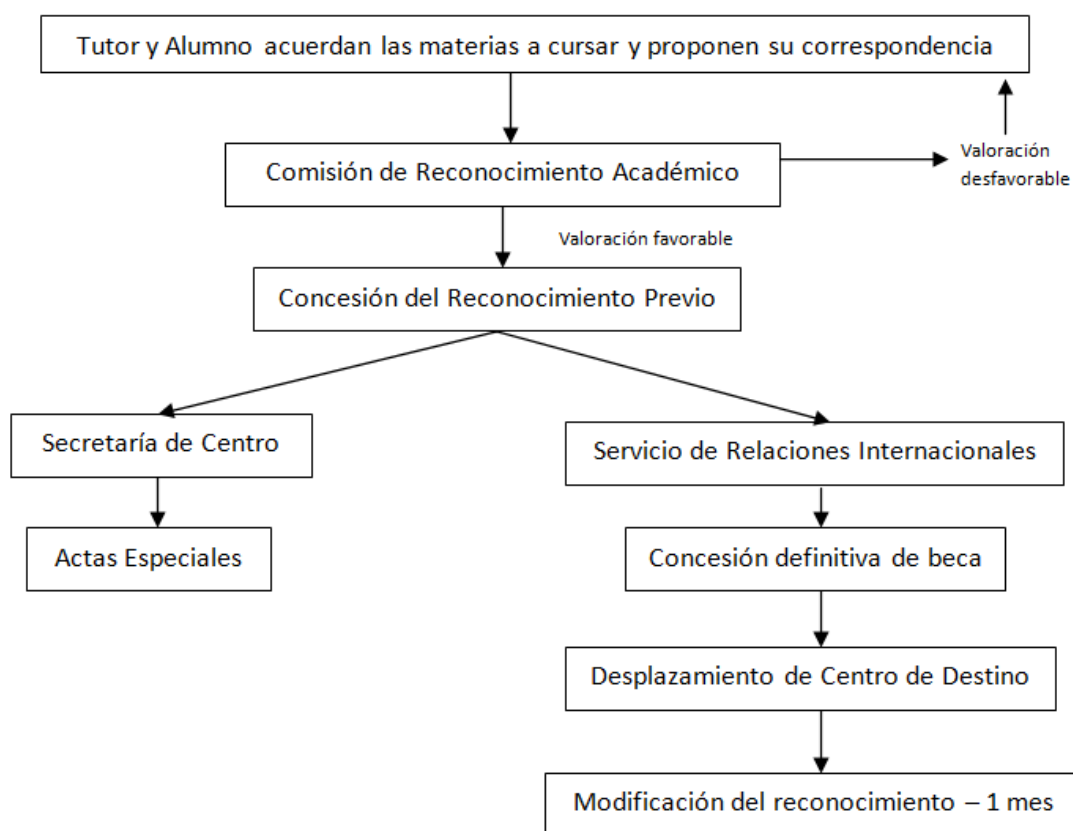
Tutor y Alumno acuerdan las materias a cursar y proponen su correspondencia

Comisión de Reconocimiento Académico

Valoración desfavorable

Valoración favorable

Concesión del Reconocimiento Previo

Secretaría de Centro

Actas Especiales

Servicio de Relaciones Internacionales

Concesión definitiva de beca

Desplazamiento de Centro de Destino

Modificación del reconocimiento – 1 mes